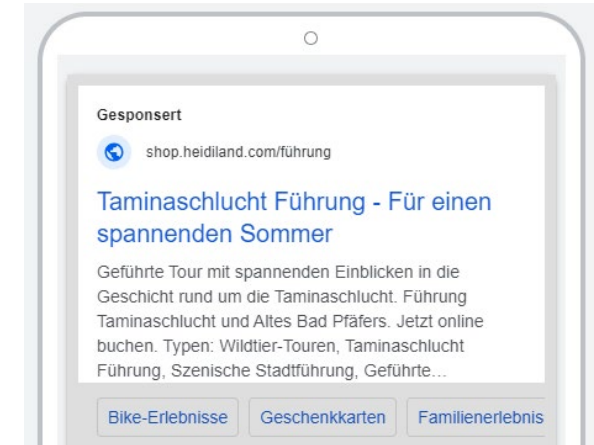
Gesponsert

shop.heidiland.com/führung

Taminaschlucht Führung - Für einen spannenden Sommer

Geführte Tour mit spannenden Einblicken in die Geschicht rund um die Taminaschlucht. Führung Taminaschlucht und Altes Bad Pfäfers. Jetzt online buchen. Typen: Wildtier-Touren, Taminaschlucht Führung, Szenische Stadtführung, Geführte...

Bike-Erlebnisse

Geschenkkarten

Familienerlebnis